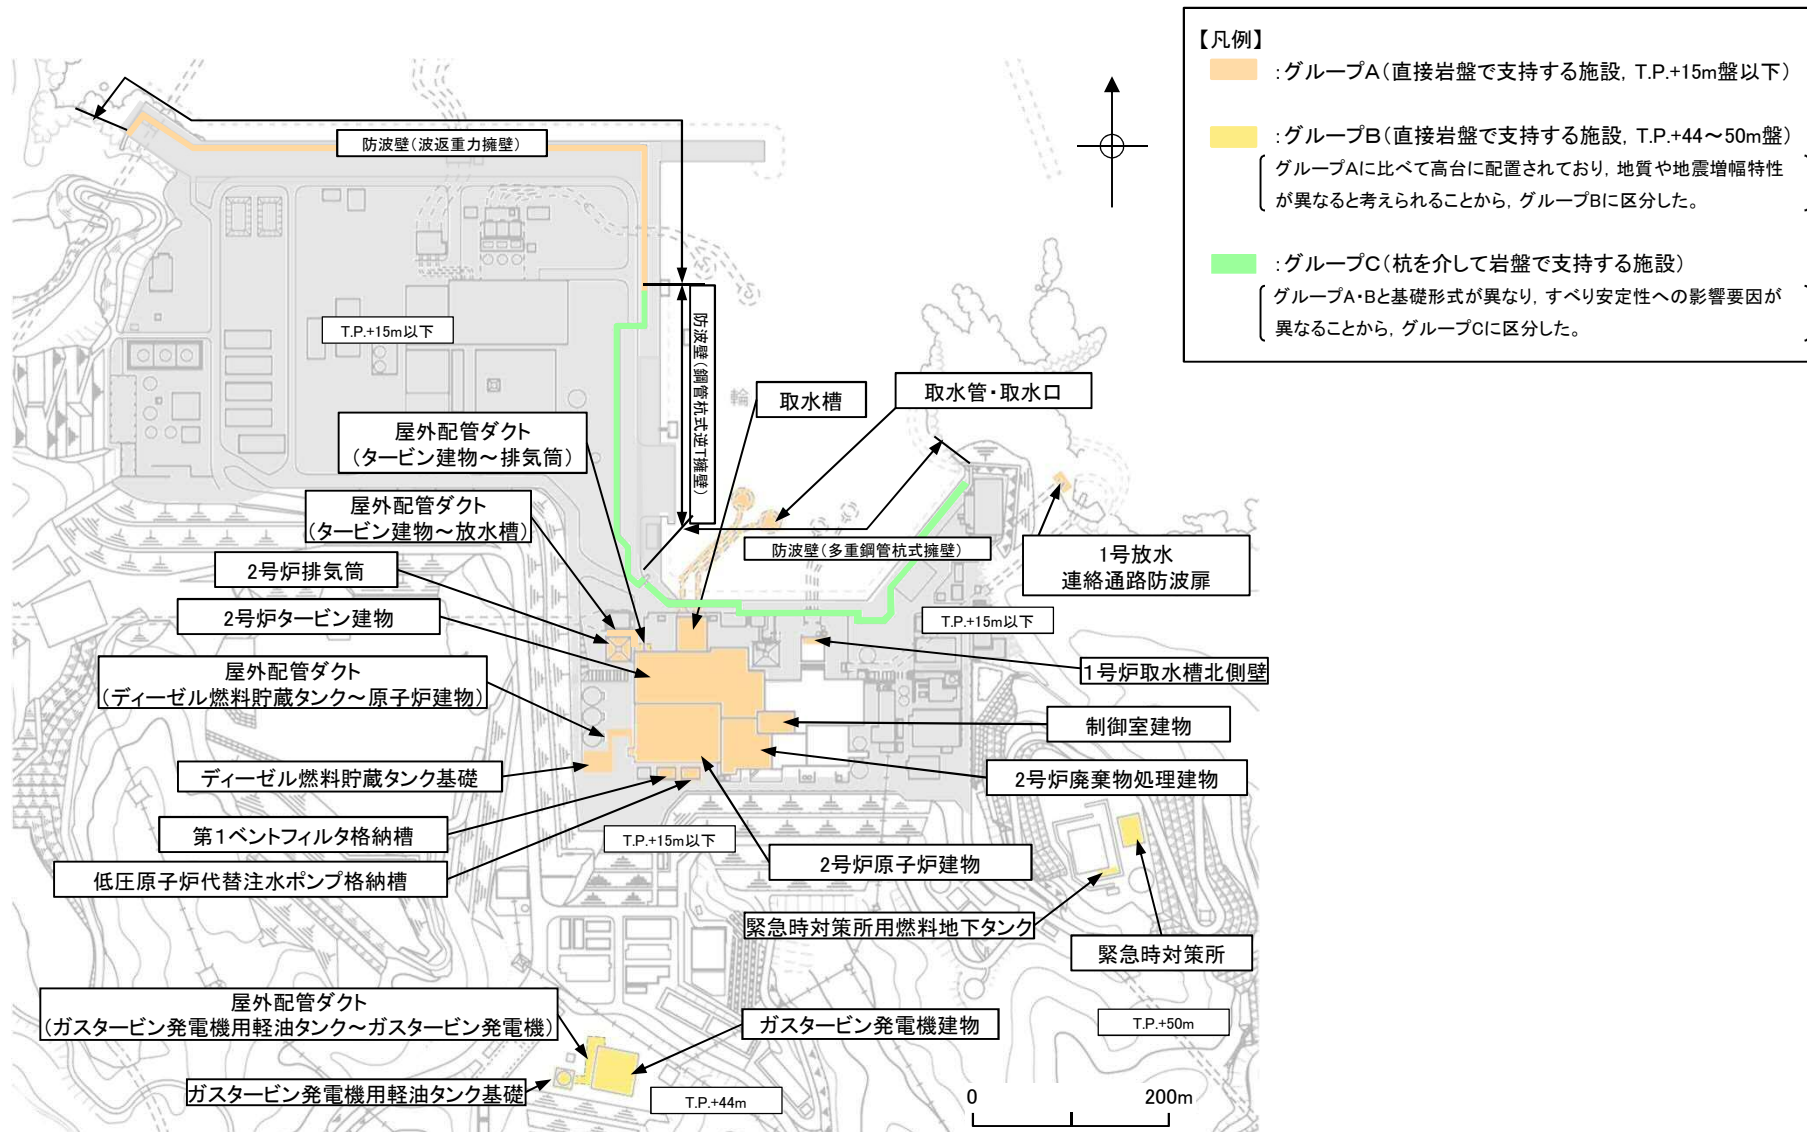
【凡例】

:グループA(直接岩盤で支持する施設，T.P.+15m盤以下)

:グループB(直接岩盤で支持する施設，T.P.+44～50m盤)

グループAに比べて高台に配置されており，地質や地震増幅特性が異なると考えられることから，グループBに区分した。

:グループC(杭を介して岩盤で支持する施設)

グループA･Bと基礎形式が異なり，すべり安定性への影響要因が異なることから，グループCに区分した。

防波壁(波返重力擁壁)

防波壁(鋼管杭式逆T擁壁)

T.P.+15m以下

取水槽

取水管･取水口

屋外配管ダクト
(タービン建物～排気筒)

屋外配管ダクト
(タービン建物～放水槽)

防波壁(多重鋼管杭式擁壁)

1号放水
連絡通路防波扉

2号炉排気筒

2号炉タービン建物

T.P.+15m以下

1号炉取水槽北側壁

屋外配管ダクト
(ディーゼル燃料貯蔵タンク～原子炉建物)

制御室建物

ディーゼル燃料貯蔵タンク基礎

2号炉廃棄物処理建物

第1ベントフィルタ格納槽

T.P.+15m以下

低圧原子炉代替注水ポンプ格納槽

2号炉原子炉建物

緊急時対策所用燃料地下タンク

緊急時対策所

屋外配管ダクト
(ガスタービン発電機用軽油タンク～ガスタービン発電機)

ガスタービン発電機建物

T.P.+50m

ガスタービン発電機用軽油タンク基礎

T.P.+44m

0

200m